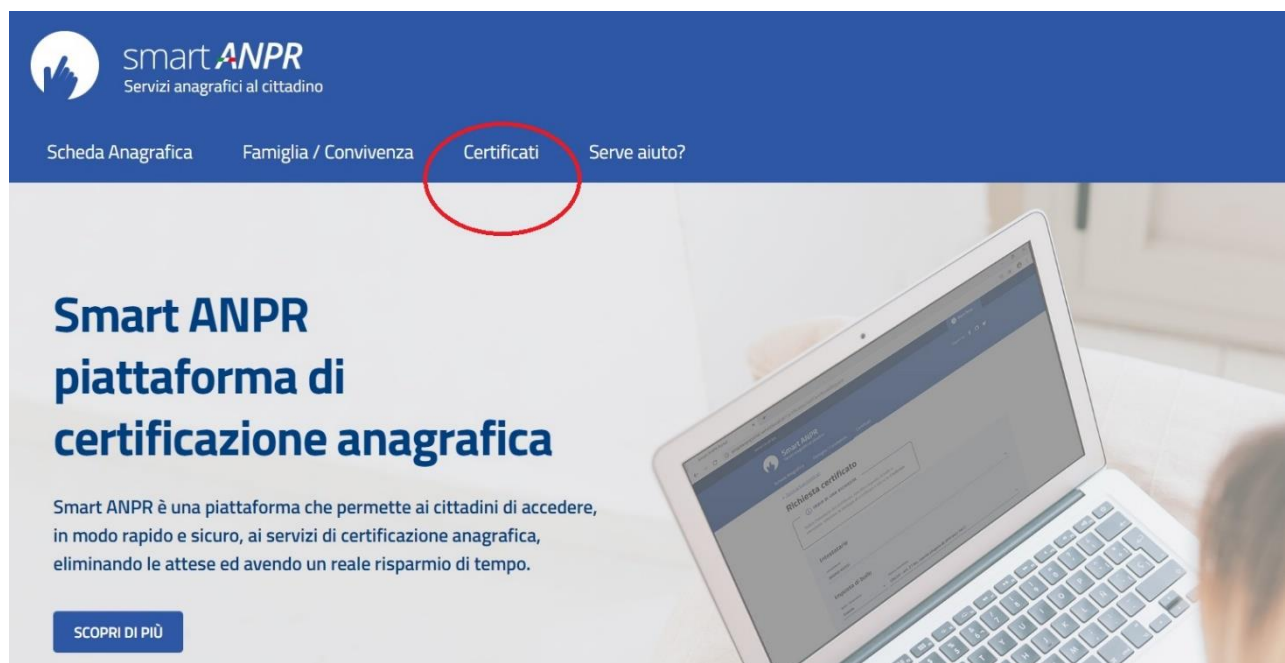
smart ANPR
Servizi anagrafici al cittadino

Scheda Anagrafica Famiglia / Convivenza Certificati Serve aiuto?

Smart ANPR piattaforma di certificazione anagrafica

Smart ANPR è una piattaforma che permette ai cittadini di accedere, in modo rapido e sicuro, ai servizi di certificazione anagrafica, eliminando le attese ed avendo un reale risparmio di tempo.

SCOPRI DI PIÙ

Smart ANPR
Richiesta certificato
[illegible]